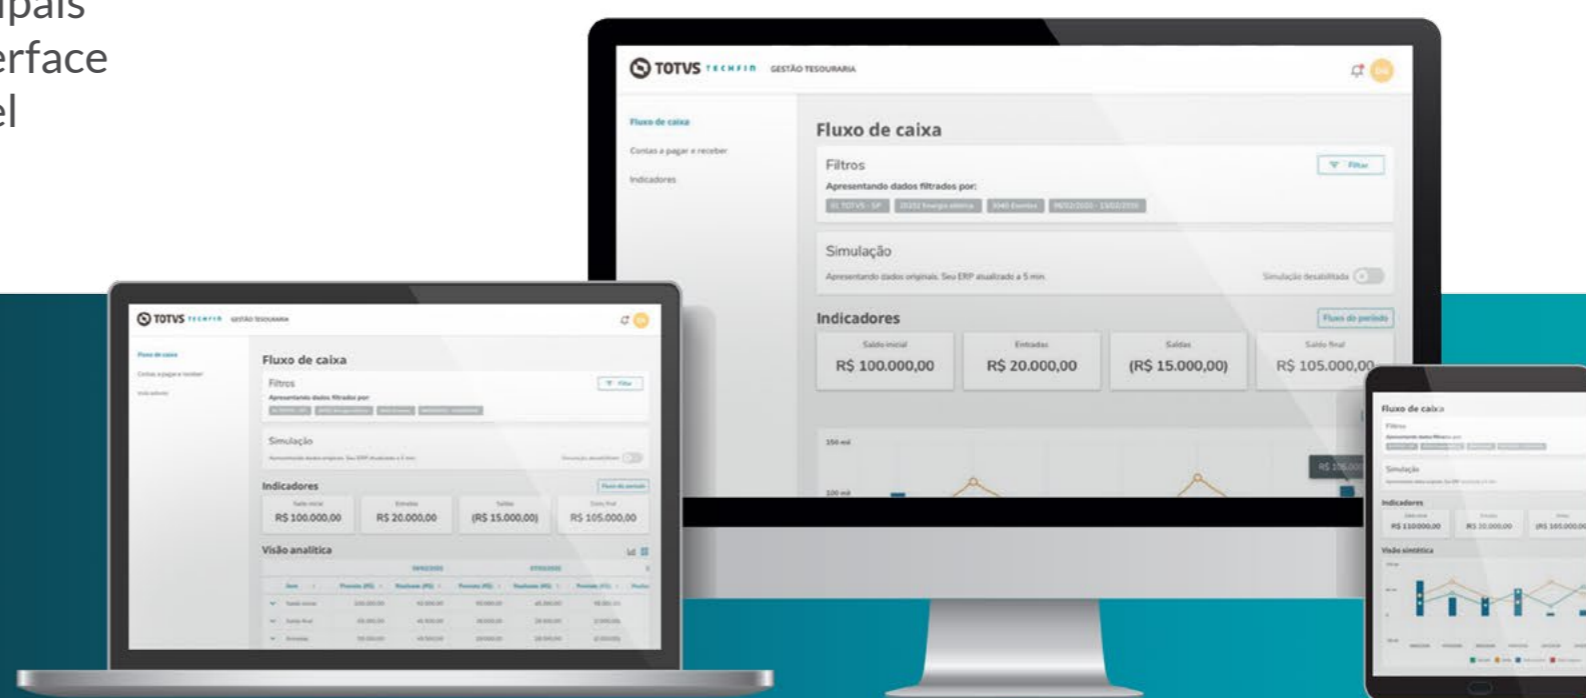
ipais
erface
el

TOTVS TECHFIN GESTÃO TESOURARIA

Fluxo de caixa
Contas a pagar e receber
Indicadores

Fluxo de caixa

Filtros
Filtar
Apresentando dados filtrados por:
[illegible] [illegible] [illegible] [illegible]

Simulação
Apresentando dados originais. Seu ERP atualizado a 5 min
Simulação desabilitada

Indicadores
Fluxo do período

| Saldo inicial | Entradas | Saídas | Saldo final |
|---|---|---|---|
| R$ 100.000,00 | R$ 20.000,00 | (R$ 15.000,00) | R$ 105.000,00 |

150 mil
100 mil
R$ 105.000

TOTVS TECHFIN GESTÃO TESOURARIA

Fluxo de caixa
Contas a pagar e receber
Indicadores

Fluxo de caixa
Filtros
Filtar
Apresentando dados filtrados por:

Simulação
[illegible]

Indicadores
Fluxo do período

| Saldo inicial | Entradas | Saídas | Saldo final |
|---|---|---|---|
| R$ 100.000,00 | R$ 20.000,00 | (R$ 15.000,00) | R$ 105.000,00 |

Visão analítica

Fluxo de caixa
Filtros
Apresentando dados filtrados por:
Simulação
Indicadores
R$ 110.000,00
R$ 20.000,00
(R$ 165.000,00)
Visão sintética